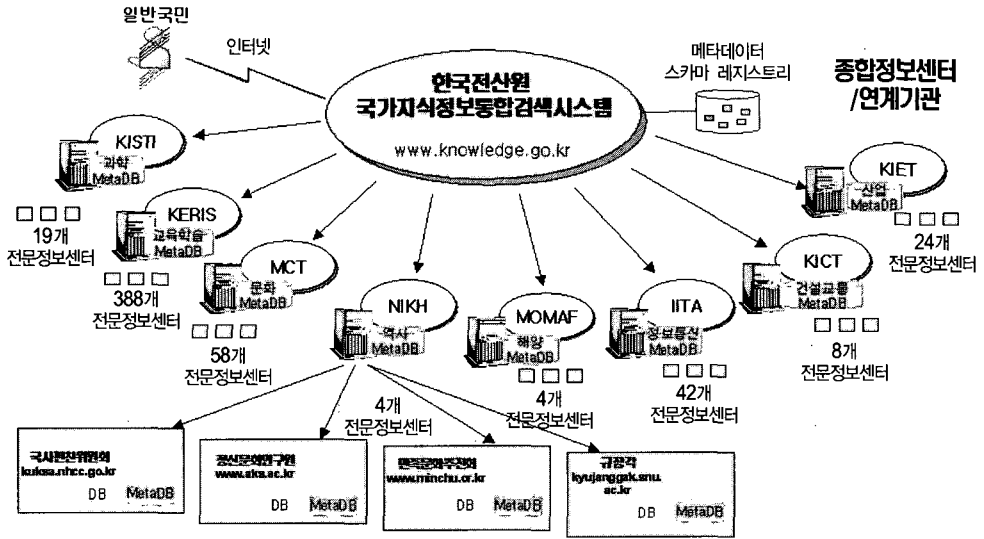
일반국민

인터넷

한국전산원
국가지식정보통합검색시스템
www.knowledge.go.kr

메타데이터
스키마 레지스트리

종합정보센터
/연계기관

KISTI
과학
MetaDB

19개
전문정보센터

KERIS
교육학술
MetaDB

388개
전문정보센터

MCT
문화
MetaDB

58개
전문정보센터

NIKH
역사
MetaDB

4개
전문정보센터

MOMAF
해양
MetaDB

4개
전문정보센터

IITA
정보통신
MetaDB

42개
전문정보센터

KICT
건설교통
MetaDB

8개
전문정보센터

KIET
산업
MetaDB

24개
전문정보센터

국사편찬위원회
kuksa.nhcc.go.kr
DB MetaDB

정신문화연구원
www.aks.ac.kr
DB MetaDB

민족문화추진회
www.minchu.or.kr
DB MetaDB

규장각
kyujanggak.snu.ac.kr
DB MetaDB